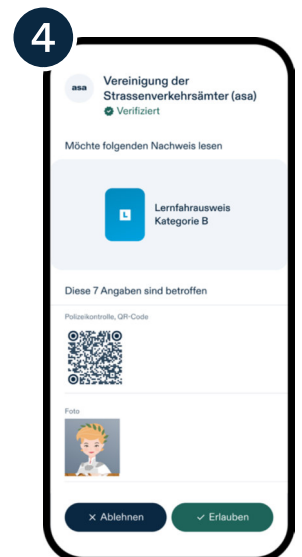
4

asa

Vereinigung der Strassenverkehrsämter (asa)
Verifiziert

Möchte folgenden Nachweis lesen

L

Lernfahrausweis
Kategorie B

Diese 7 Angaben sind betroffen

Polizeikontrolle, QR-Code

Foto

× Ablehnen

✓ Erlauben